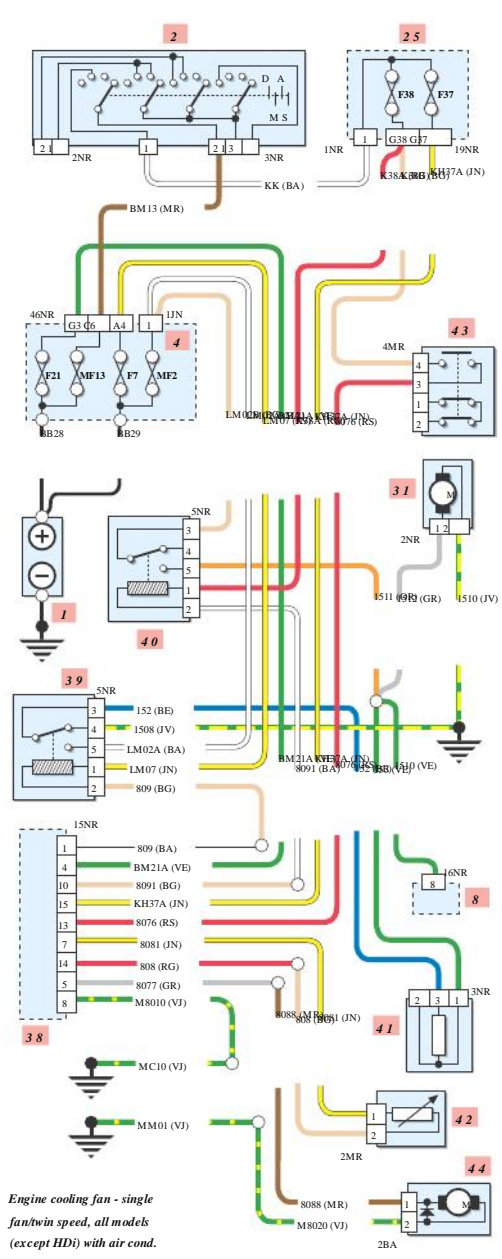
2
25
D A
M S
F38 F37
2 1 2NR 1 2 1 3 3NR
1NR 1 G38 G37 19NR
KK (BA)
K38A KK38 (BG)
KH37A (JN)
BM13 (MR)
46NR G3 C6 A4 1 1JN
4
F21 MF13 F7 MF2
BB28 BB29
LM02A (BA)
LM07 (JN)
BM21A (VE)
KH37A (JN)
8076 (RS)
43
4MR
4
3
1
2
31
M
2NR
1 2
1511 (OR)
1512 (GR)
1510 (JV)
5NR
3
4
5
1
2
1
40
39
5NR
3 152 (BE)
4 1508 (JV)
5 LM02A (BA)
1 LM07 (JN)
2 809 (BG)
BM21A (VE)
8091 (BA)
KH37A (JN)
8076 (RS)
152 (BE)
1508 (JV)
1510 (VE)
15NR
1 809 (BA)
4 BM21A (VE)
10 8091 (BG)
15 KH37A (JN)
13 8076 (RS)
7 8081 (JN)
14 808 (RG)
5 8077 (GR)
8 M8010 (VJ)
38
16NR
8
8
8088 (MR)
808 (BG)
8081 (JN)
2 3 1 3NR
41
MC10 (VJ)
MM01 (VJ)
1
2
42
2MR
44
8088 (MR)
M8020 (VJ)
1
2
M
2BA
Engine cooling fan - single fan/twin speed, all models (except HDi) with air cond.